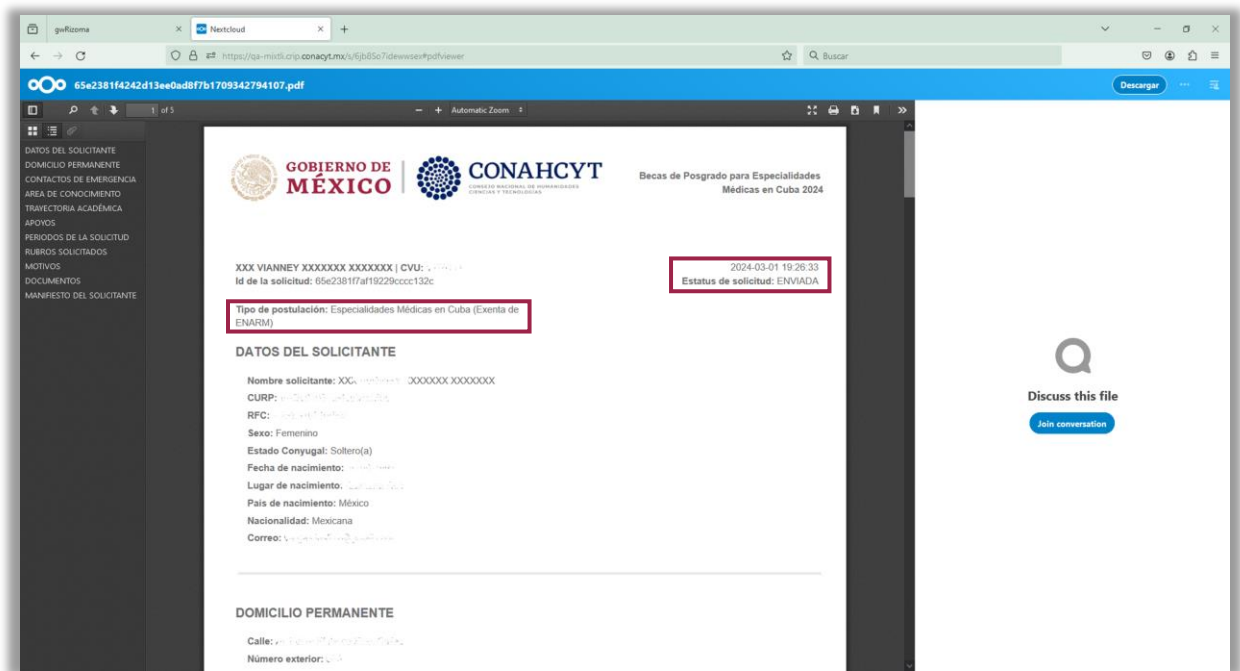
gwRizoma × Nextcloud × +

https://qa-mixdi.crip.conacyt.mx/s/6jb8So7idewwsex#pdfviewer

Buscar

65e2381f4242d13ee0ad8f7b1709342794107.pdf

Descargar

1 of 5

− + Automatic Zoom

DATOS DEL SOLICITANTE
DOMICILIO PERMANENTE
CONTACTOS DE EMERGENCIA
AREA DE CONOCIMIENTO
TRAYECTORIA ACADÉMICA
APOYOS
PERIODOS DE LA SOLICITUD
RUBROS SOLICITADOS
MOTIVOS
DOCUMENTOS
MANIFIESTO DEL SOLICITANTE

GOBIERNO DE MÉXICO

CONAHCYT
CONSEJO NACIONAL DE HUMANIDADES CIENCIAS Y TECNOLOGÍAS

Becas de Posgrado para Especialidades Médicas en Cuba 2024

XXX VIANNEY XXXXXXX XXXXXXX | CVU: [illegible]
Id de la solicitud: 65e2381f7af19229cccc132c

2024-03-01 19:26:33
Estatus de solicitud: ENVIADA

Tipo de postulación: Especialidades Médicas en Cuba (Exenta de ENARM)

DATOS DEL SOLICITANTE

Nombre solicitante: XXX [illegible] XXXXXXX XXXXXXX
CURP: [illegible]
RFC: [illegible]
Sexo: Femenino
Estado Conyugal: Soltero(a)
Fecha de nacimiento: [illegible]
Lugar de nacimiento: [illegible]
País de nacimiento: México
Nacionalidad: Mexicana
Correo: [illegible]

DOMICILIO PERMANENTE

Calle: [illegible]
Número exterior: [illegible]

Discuss this file
Join conversation